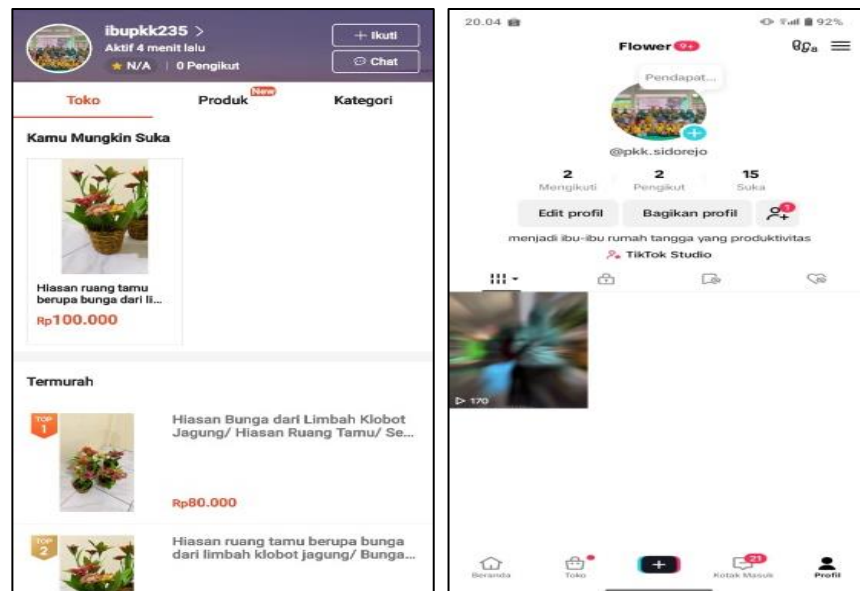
ibupkk235 >
Aktif 4 menit lalu
★ N/A | 0 Pengikut
+ Ikuti
Chat

Toko
Produk New
Kategori

Kamu Mungkin Suka

Hiasan ruang tamu berupa bunga dari li...
Rp100.000

Termurah

TOP 1
Hiasan Bunga dari Limbah Klobot Jagung/ Hiasan Ruang Tamu/ Se...
Rp80.000

TOP 2
Hiasan ruang tamu berupa bunga dari limbah klobot jagung/ Bunga...

20.04
92%
Flower 9+
Pendapat...
@pkk.sidorejo
2
Mengikuti
2
Pengikut
15
Suka
Edit profil
Bagikan profil
menjadi ibu-ibu rumah tangga yang produktivitas
TikTok Studio
▷ 170
Beranda
Toko
+
21
Kotak Masuk
Profil